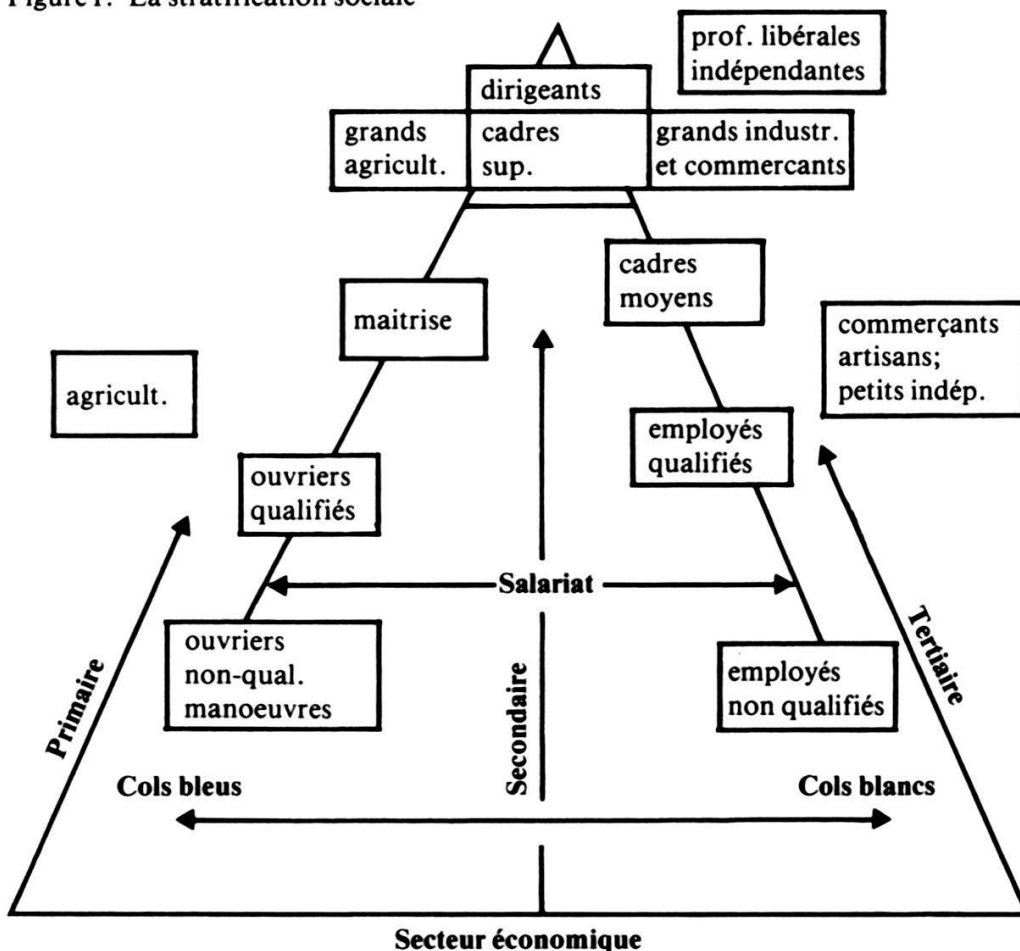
Figure I: La stratification sociale

prof. libérales indépendantes

dirigeants

grands agricult.

cadres sup.

grands industr. et commercants

cadres moyens

maitrise

commerçants artisans; petits indép.

agricult.

employés qualifiés

ouvriers qualifiés

Salariat

ouvriers non-qual. manoeuvres

employés non qualifiés

Primaire

Secondaire

Tertiaire

Cols bleus

Cols blancs

Secteur économique